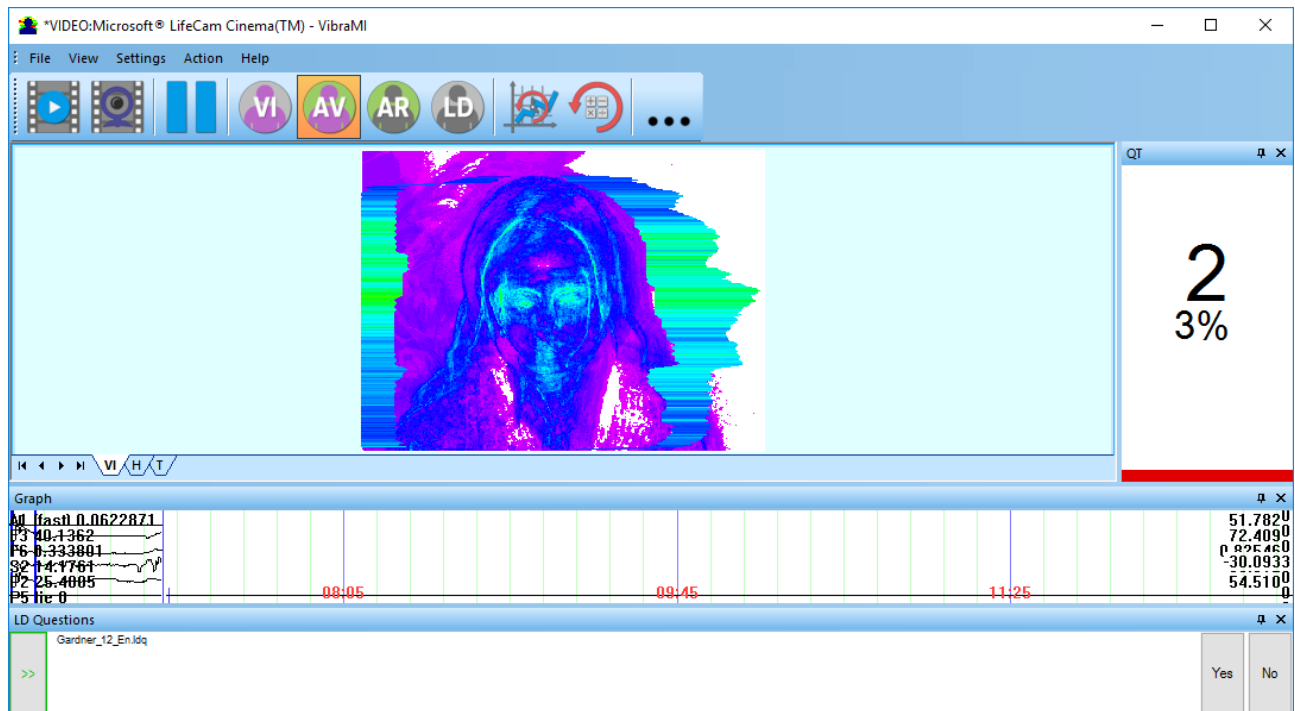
*VIDEO:Microsoft® LifeCam Cinema(TM) - VibraMI

File View Settings Action Help

VI AV AR LD

QT

2
3%

VI H T

Graph

AI (fast) 0.0622871
F3 40.1362
F6 0.333801
S2 14.1761
P2 25.4005
P5 lie 0

08:05
09:45
11:25

51.782
72.409
0.82546
-30.0933
54.510
0

LD Questions

Gardner_12_En.ldq

>>

Yes
No